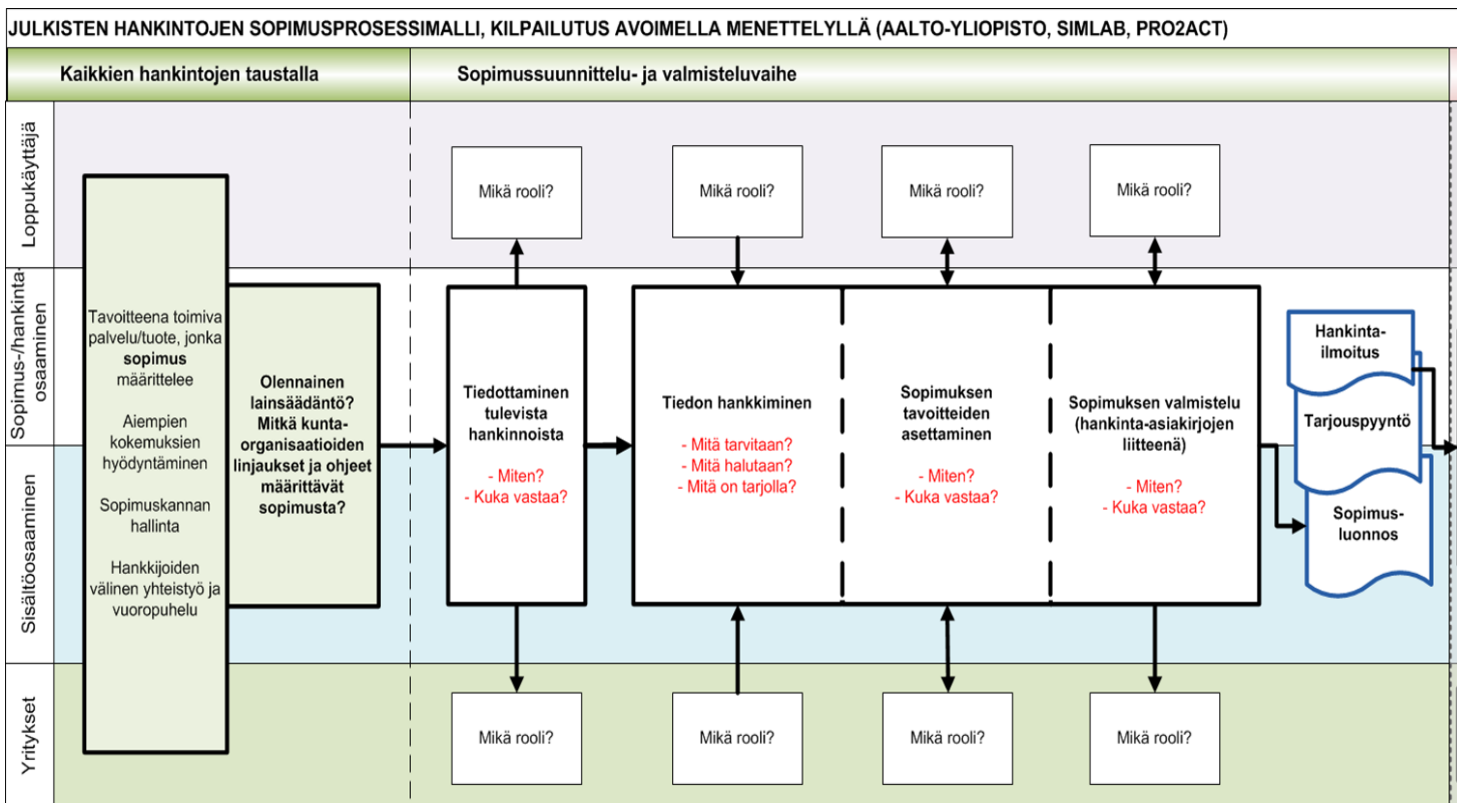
JULKISTEN HANKINTOJEN SOPIMUSPROSESSIMALLI, KILPAILUTUS AVOIMELLA MENETTELYLLÄ (AALTO-YLIOPISTO, SIMLAB, PRO2ACT)

Kaikkien hankintojen taustalla

Sopimussuunnittelu- ja valmisteluvaihe

Loppukäyttäjä

Sopimus-/hankintaosaaminen

Sisältöosaaminen

Yritykset

Mikä rooli?

Mikä rooli?

Mikä rooli?

Mikä rooli?

Tavoitteena toimiva palvelu/tuote, jonka sopimus määrittelee

Aiempien kokemuksien hyödyntäminen

Sopimuskannan hallinta

Hankkijoiden välinen yhteistyö ja vuoropuhelu

Olennainen lainsäädäntö? Mitkä kuntaorganisaatioiden linjaukset ja ohjeet määrittävät sopimusta?

Tiedottaminen tulevista hankinnoista

- Miten?
- Kuka vastaa?

Tiedon hankkiminen

- Mitä tarvitaan?
- Mitä halutaan?
- Mitä on tarjolla?

Sopimuksen tavoitteiden asettaminen

- Miten?
- Kuka vastaa?

Sopimuksen valmistelu (hankinta-asiakirjojen liitteenä)

- Miten?
- Kuka vastaa?

Hankintailmoitus

Tarjouspyyntö

Sopimusluonnos

Mikä rooli?

Mikä rooli?

Mikä rooli?

Mikä rooli?